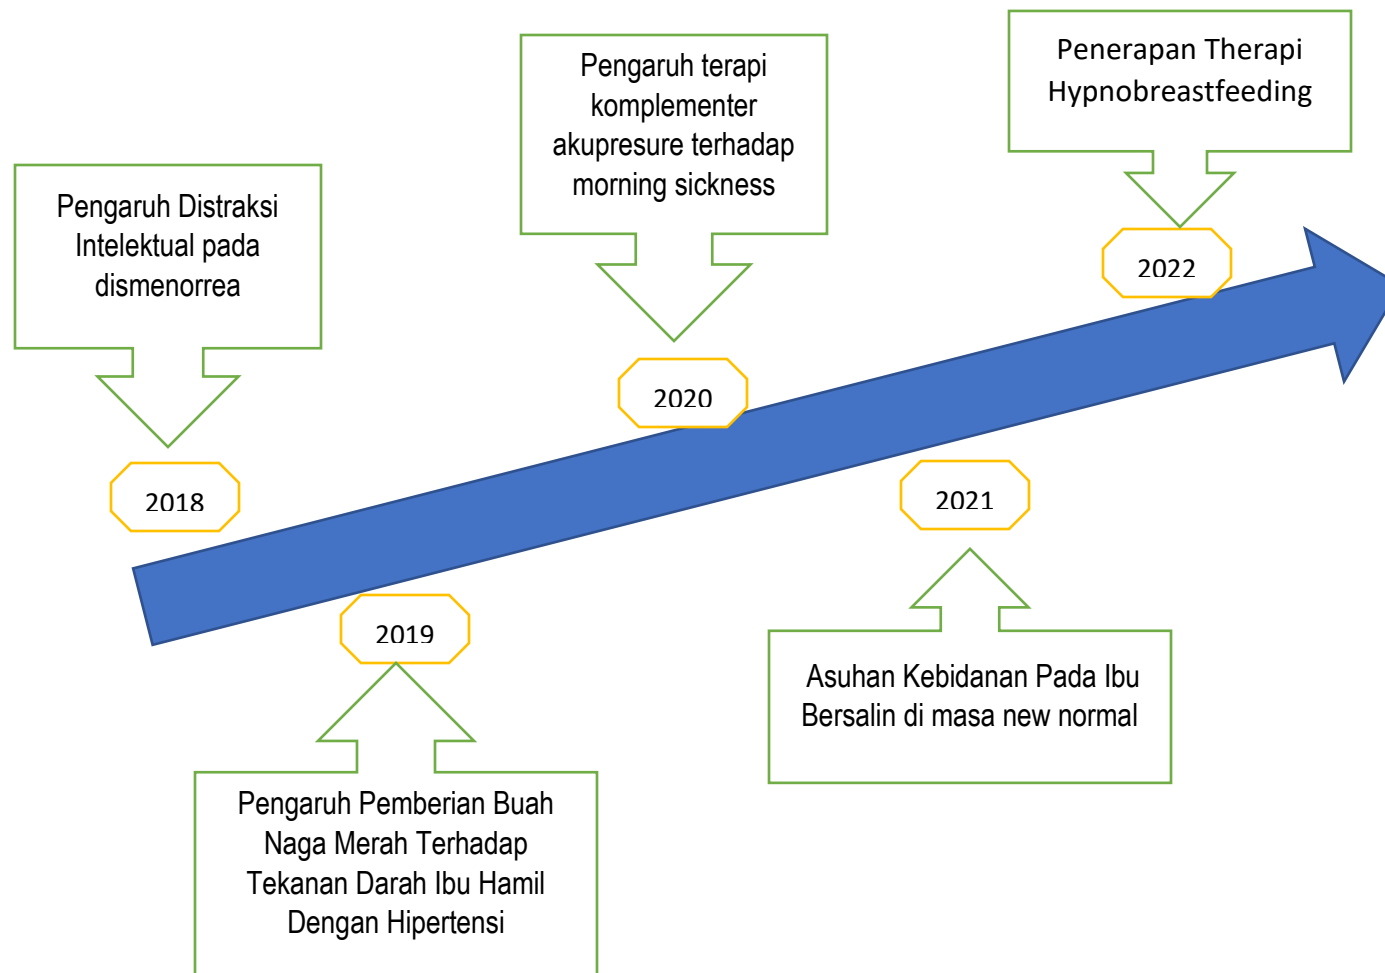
Pengaruh Distraksi Intelektual pada dismenorrea

2018

2019

Pengaruh Pemberian Buah Naga Merah Terhadap Tekanan Darah Ibu Hamil Dengan Hipertensi

Pengaruh terapi komplementer akupresure terhadap morning sickness

2020

2021

Asuhan Kebidanan Pada Ibu Bersalin di masa new normal

Penerapan Therapi Hypnobreastfeeding

2022